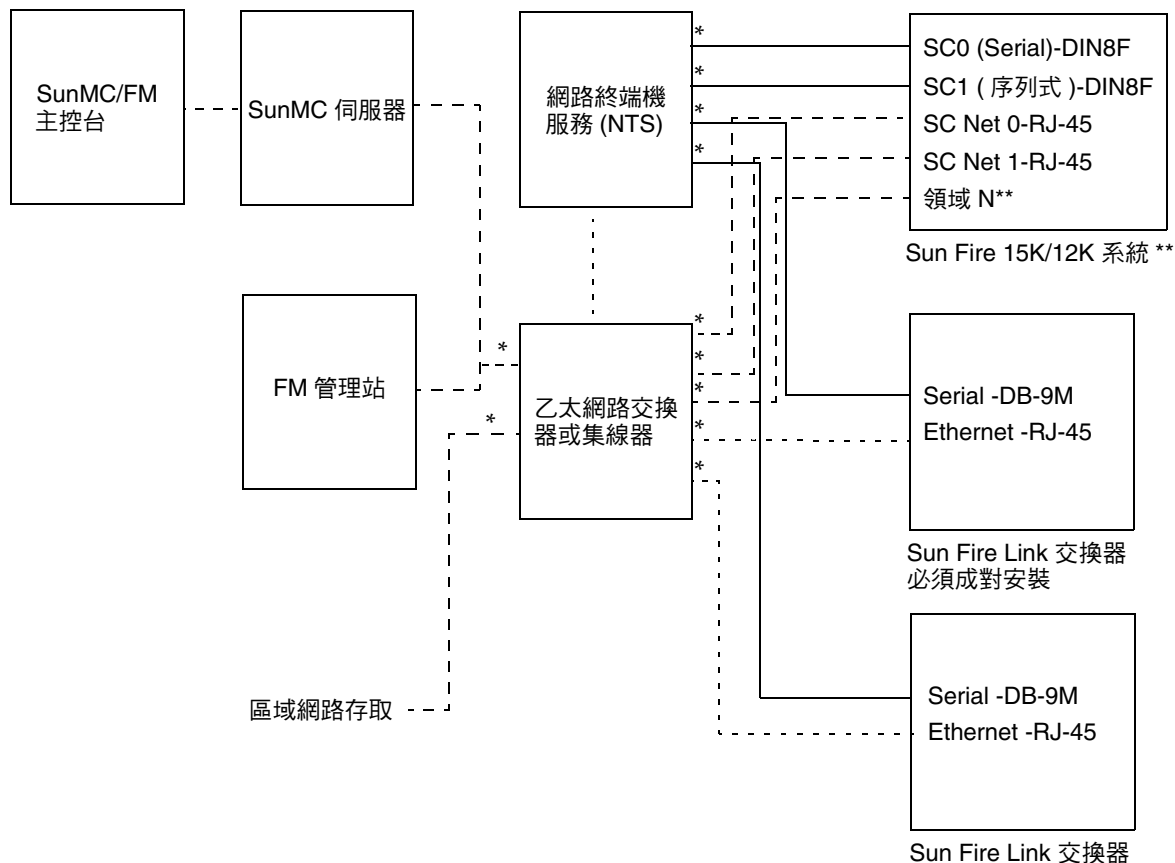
SunMC/FM 主控台

SunMC 伺服器

網路終端機服務 (NTS)

SC0 (Serial)-DIN8F
SC1 ( 序列式 )-DIN8F
SC Net 0-RJ-45
SC Net 1-RJ-45
領域 N**

Sun Fire 15K/12K 系統 **

FM 管理站

乙太網路交換器或集線器

Serial -DB-9M
Ethernet -RJ-45

Sun Fire Link 交換器
必須成對安裝

區域網路存取

Serial -DB-9M
Ethernet -RJ-45

Sun Fire Link 交換器

*
*
*
*
*
*
*
*
*
*
*